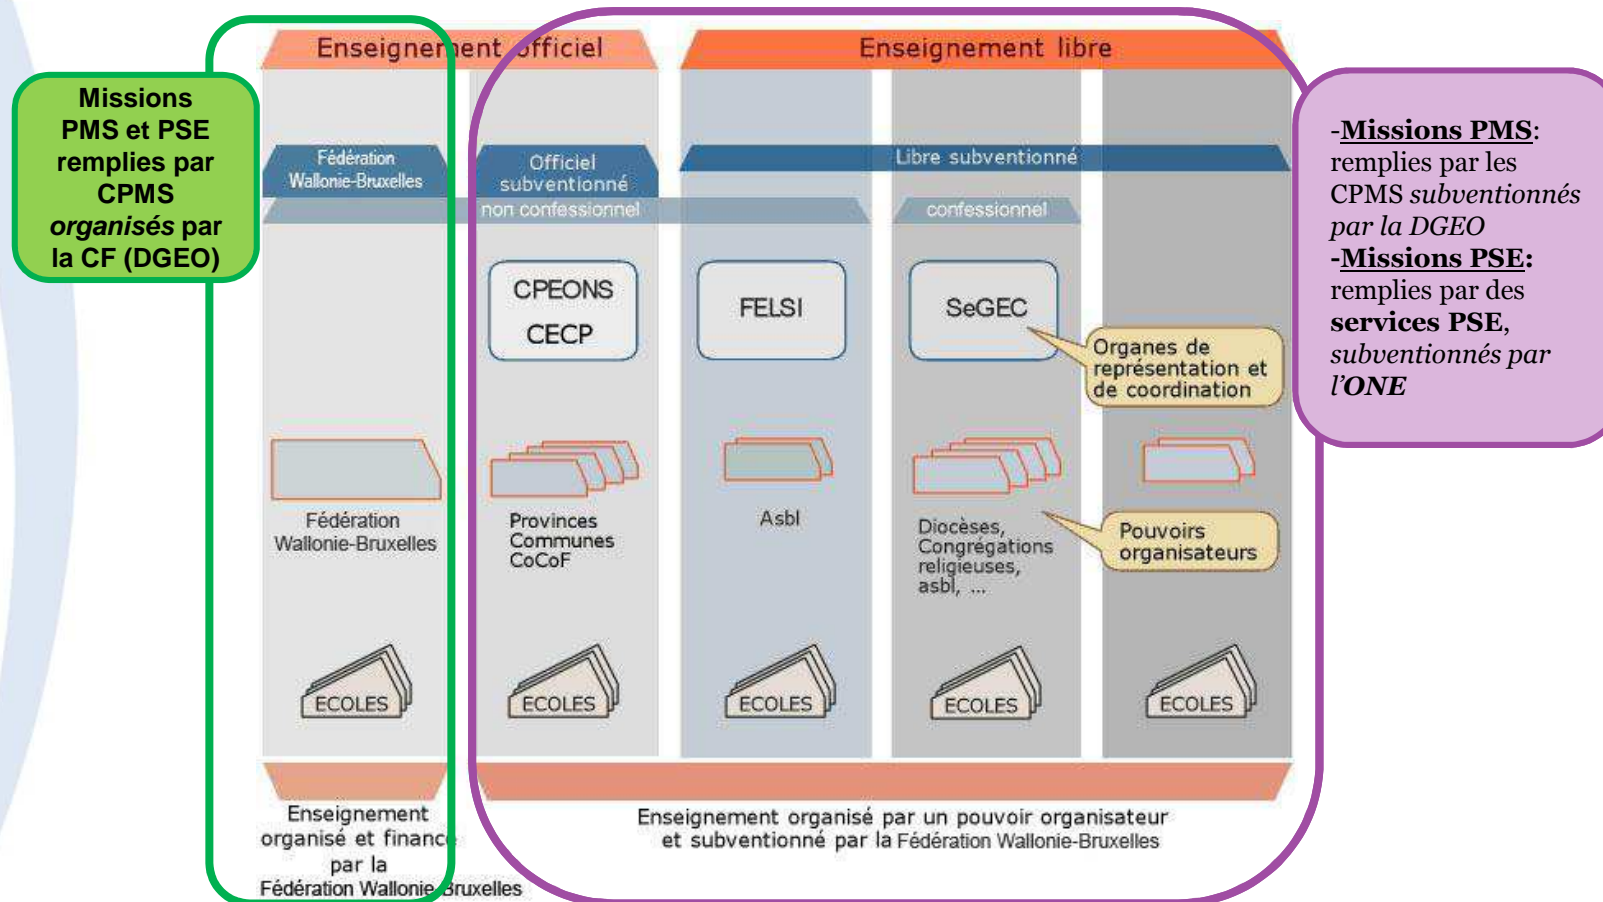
Missions PMS et PSE remplies par CPMS *organisés* par la CF (DGEO)

Enseignement officiel

Enseignement libre

Fédération Wallonie-Bruxelles

Officiel subventionné

Libre subventionné

non confessionnel

confessionnel

CPEONS
CECP

FELSI

SeGEC

Organes de représentation et de coordination

Fédération Wallonie-Bruxelles

Provinces
Communes
CoCoF

Asbl

Diocèses, Congrégations religieuses, asbl, ...

Pouvoirs organisateurs

ECOLES

ECOLES

ECOLES

ECOLES

ECOLES

Enseignement organisé et financé par la Fédération Wallonie-Bruxelles

Enseignement organisé par un pouvoir organisateur et subventionné par la Fédération Wallonie-Bruxelles

-**Missions PMS**: remplies par les CPMS *subventionnés par la DGEO*
-**Missions PSE:** remplies par des **services PSE**, *subventionnés par l'ONE*